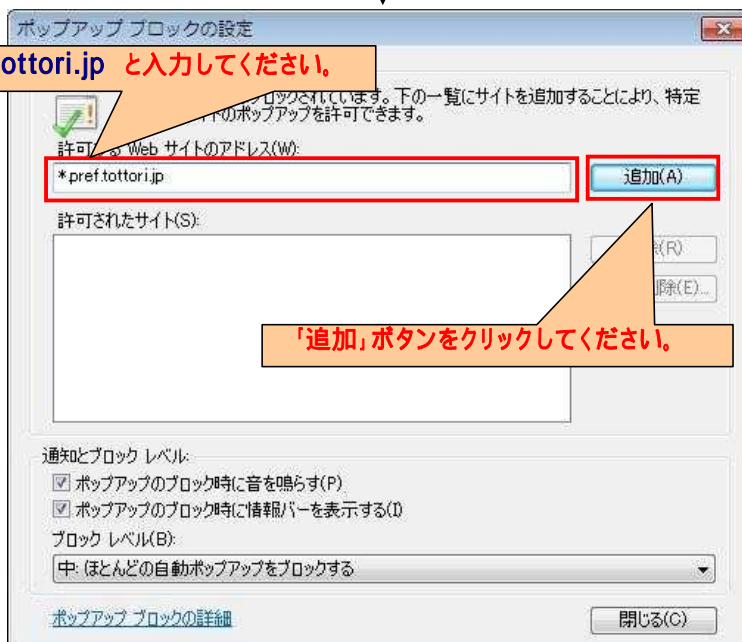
ポップアップ ブロックの設定

ottori.jp と入力してください。

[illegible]ブロックされています。下の一覧にサイトを追加することにより、特定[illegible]トのポップアップを許可できます。

許可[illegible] Web サイトのアドレス(W):

*pref.tottori.jp

追加(A)

許可されたサイト(S):

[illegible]除(R)

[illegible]削除(E)...

「追加」ボタンをクリックしてください。

通知とブロック レベル:

ポップアップのブロック時に音を鳴らす(P)

ポップアップのブロック時に情報バーを表示する(I)

ブロック レベル(B):

中: ほとんどの自動ポップアップをブロックする

ポップアップ ブロックの詳細

閉じる(C)